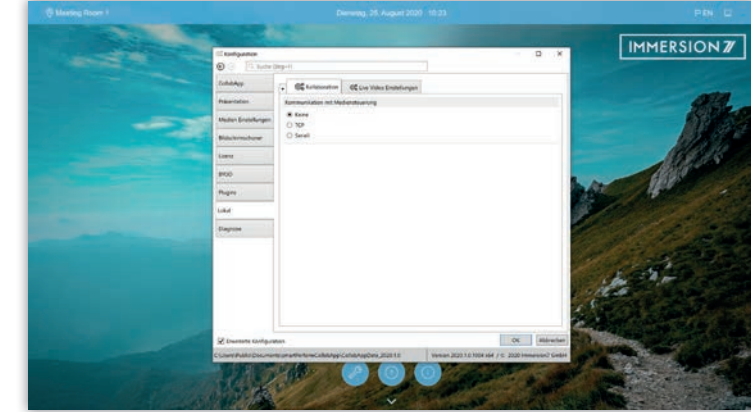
Meeting Room 1

Dienstag, 25. August 2020 10:23

P EN

IMMERSION7

Konfiguration

Suche (Strg+F)

CollabApp

Präsentation

Medien Einstellungen

Bildschirmschoner

Lizenz

BYOD

Plugins

Lokal

Diagnose

Kollaboration

Live Video Einstellungen

Kommunikation mit Mediensteuerung

Keine

TCP

Seriell

Erweiterte Konfiguration

OK

Abbrechen

C:\Users\Public\Documents\smartPerform\CollabApp\CollabAppData_2020.1.0

Version 2020.1.0.1004 x64 / © 2020 Immersion7 GmbH